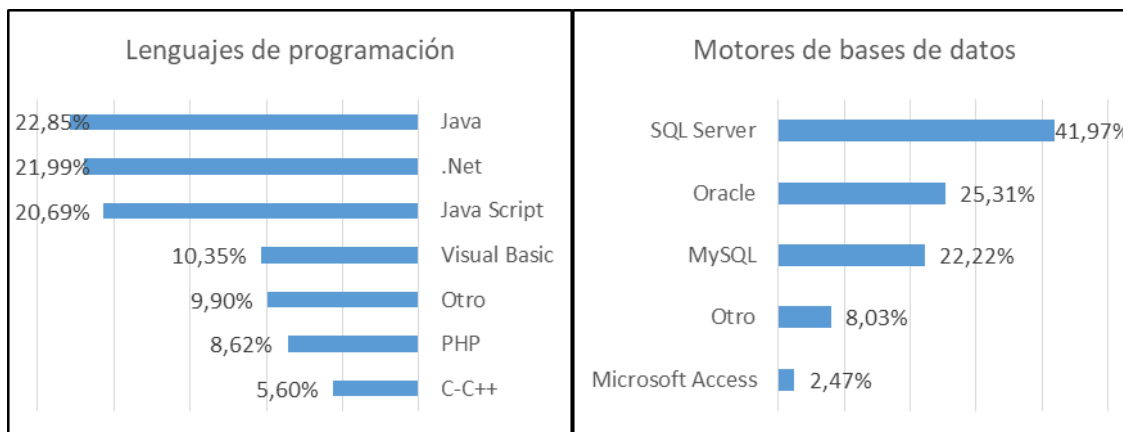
Lenguajes de programación

| | |
|---|---|
| 22,85% | Java |
| 21,99% | .Net |
| 20,69% | Java Script |
| 10,35% | Visual Basic |
| 9,90% | Otro |
| 8,62% | PHP |
| 5,60% | C-C++ |

Motores de bases de datos

| | |
|---|---|
| SQL Server | 41,97% |
| Oracle | 25,31% |
| MySQL | 22,22% |
| Otro | 8,03% |
| Microsoft Access | 2,47% |